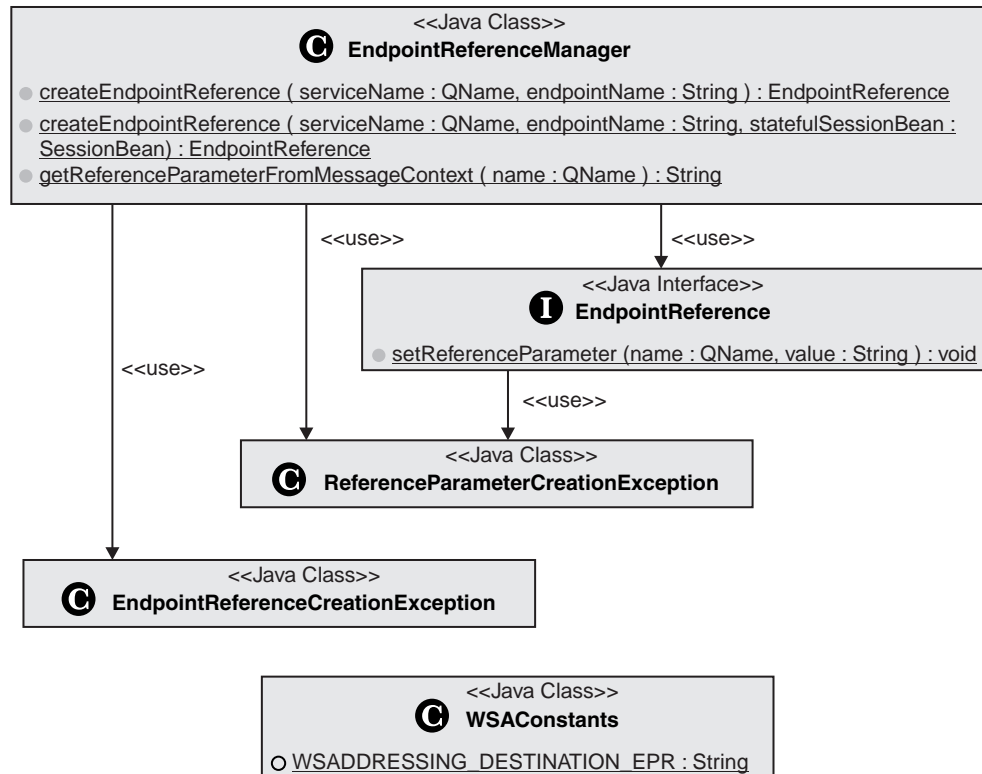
<<Java Class>>
C EndpointReferenceManager

createEndpointReference ( serviceName : QName, endpointName : String ) : EndpointReference

createEndpointReference ( serviceName : QName, endpointName : String, statefulSessionBean : SessionBean) : EndpointReference

getReferenceParameterFromMessageContext ( name : QName ) : String

<<use>>

<<use>>

<<use>>

<<Java Interface>>
I EndpointReference

setReferenceParameter (name : QName, value : String ) : void

<<use>>

<<Java Class>>
C ReferenceParameterCreationException

<<Java Class>>
C EndpointReferenceCreationException

<<Java Class>>
C WSAConstants

WSADDRESSING_DESTINATION_EPR : String